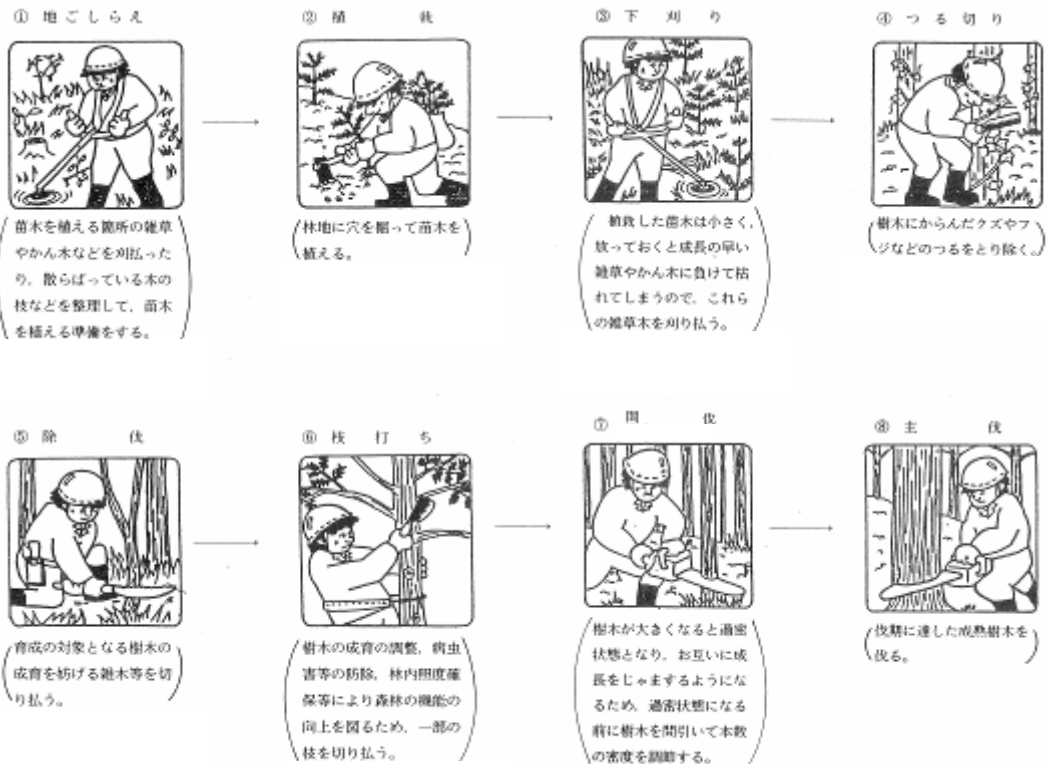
① 地ごしらえ

苗木を植える箇所の雑草やかん木などを刈払ったり、散らばっている木の枝などを整理して、苗木を植える準備をする。

② 植栽

林地に穴を掘って苗木を植える。

③ 下刈り

植栽した苗木は小さく、放っておくと成長の早い雑草やかん木に負けて枯れてしまうので、これらの雑草木を刈り払う。

④ つる切り

樹木にからんだクズやフジなどのつるをとり除く。

⑤ 除伐

育成の対象となる樹木の成育を妨げる雑木等を切り払う。

⑥ 枝打ち

樹木の成育の調整、病虫害等の防除、林内照度確保等により森林の機能の向上を図るため、一部の枝を切り払う。

⑦ 間伐

樹木が大きくなると過密状態となり、お互いに成長をじゃまするようになるため、過密状態になる前に樹木を間引いて本数の密度を調節する。

⑧ 主伐

伐期に達した成熟樹木を伐る。